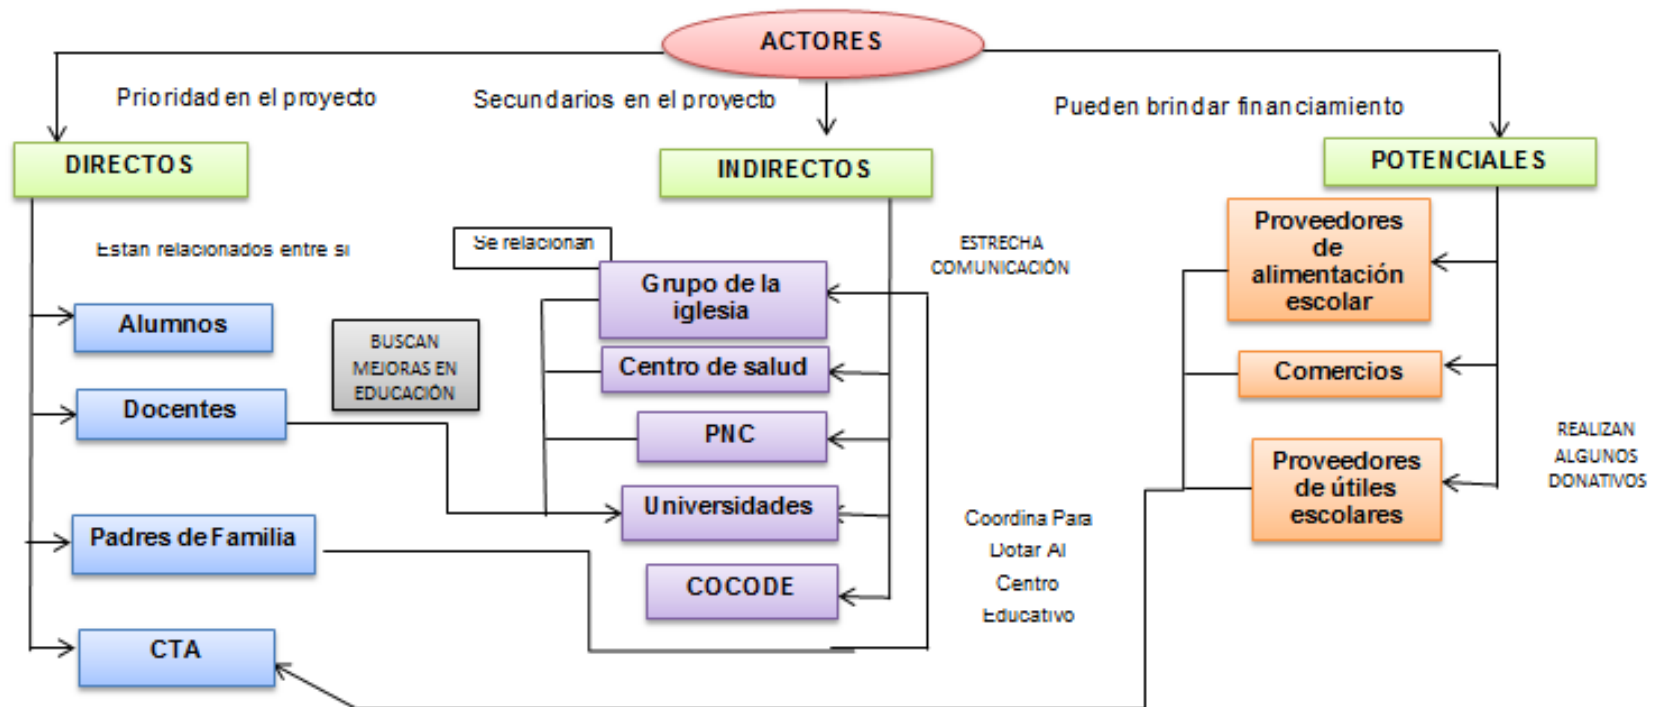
ACTORES

Prioridad en el proyecto

Secundarios en el proyecto

Pueden brindar financiamiento

DIRECTOS

INDIRECTOS

POTENCIALES

Estan relacionados entre si

Se relacionan

ESTRECHA COMUNICACIÓN

Alumnos

BUSCAN MEJORAS EN EDUCACIÓN

Docentes

Padres de Familia

CTA

Grupo de la iglesia

Centro de salud

PNC

Universidades

COCODE

Coordina Para Dotar Al Centro Educativo

Proveedores de alimentación escolar

Comercios

Proveedores de útiles escolares

REALIZAN ALGUNOS DONATIVOS